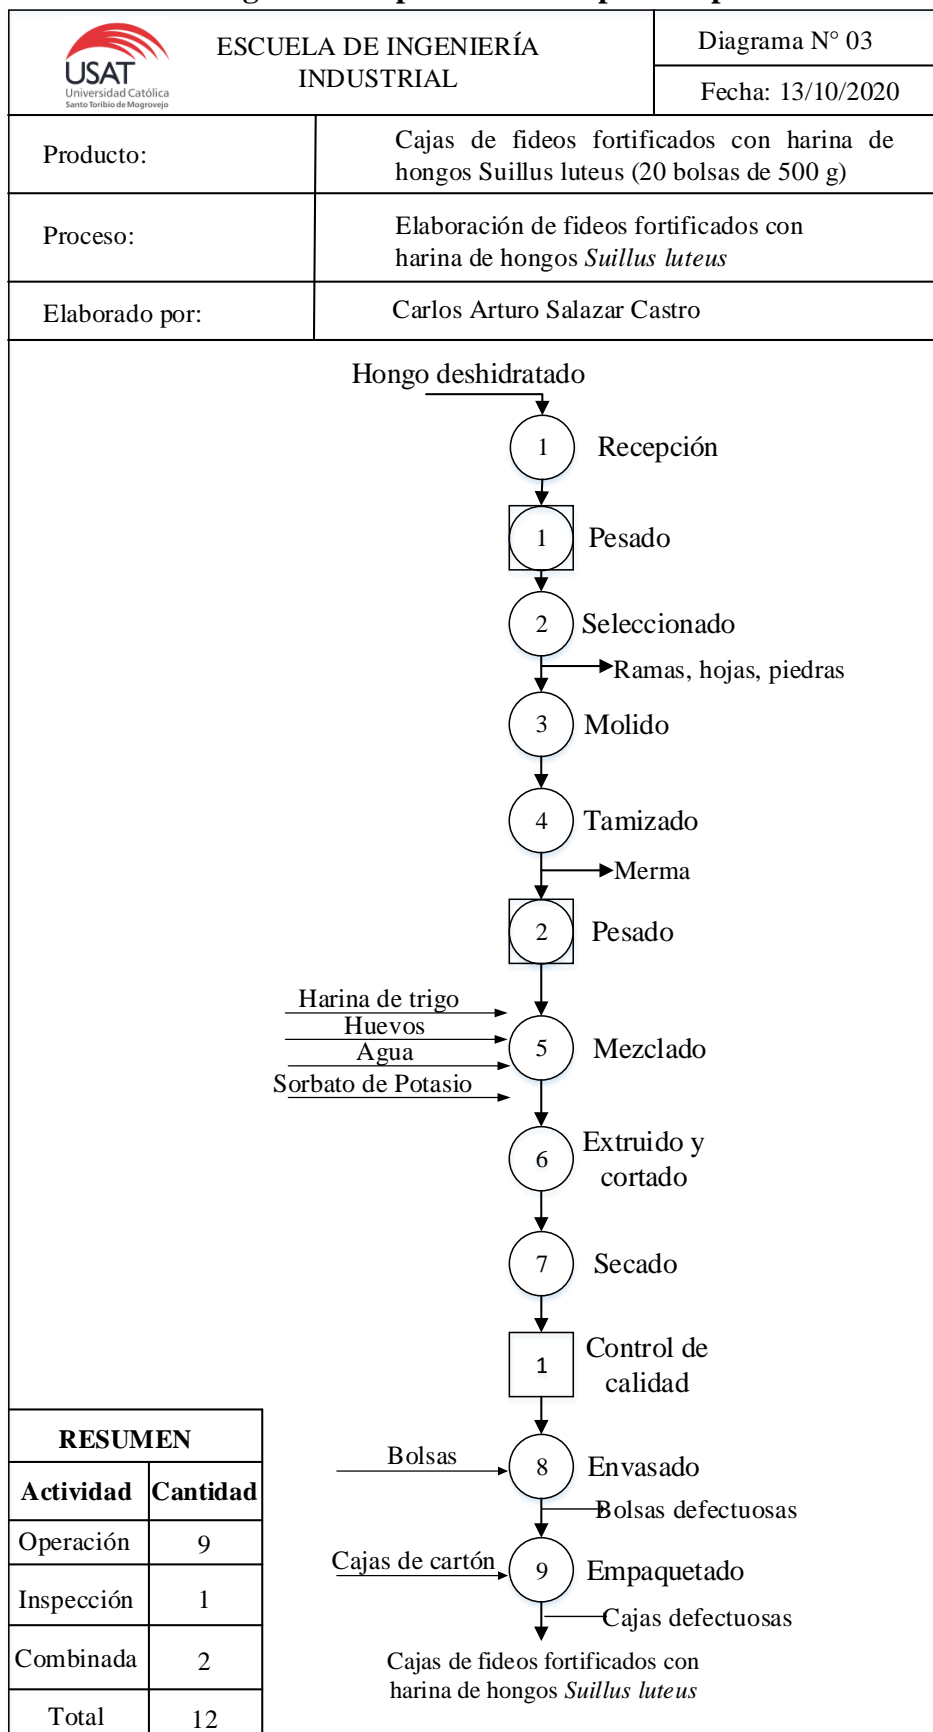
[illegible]

USAT Universidad Católica Santo Toribio de Mogrovejo

ESCUELA DE INGENIERÍA INDUSTRIAL

Diagrama N° 03

Fecha: 13/10/2020

| Producto: | Cajas de fideos fortificados con harina de hongos Suillus luteus (20 bolsas de 500 g) |
|---|---|
| Proceso: | Elaboración de fideos fortificados con harina de hongos *Suillus luteus* |
| Elaborado por: | Carlos Arturo Salazar Castro |

Hongo deshidratado

1 Recepción

1 Pesado

2 Seleccionado

Ramas, hojas, piedras

3 Molido

4 Tamizado

Merma

2 Pesado

Harina de trigo

Huevos

Agua

Sorbato de Potasio

5 Mezclado

6 Extruido y cortado

7 Secado

1 Control de calidad

Bolsas

8 Envasado

Bolsas defectuosas

Cajas de cartón

9 Empaquetado

Cajas defectuosas

Cajas de fideos fortificados con harina de hongos *Suillus luteus*

| RESUMEN | |
|---|---|
| Actividad | Cantidad |
| Operación | 9 |
| Inspección | 1 |
| Combinada | 2 |
| Total | 12 |